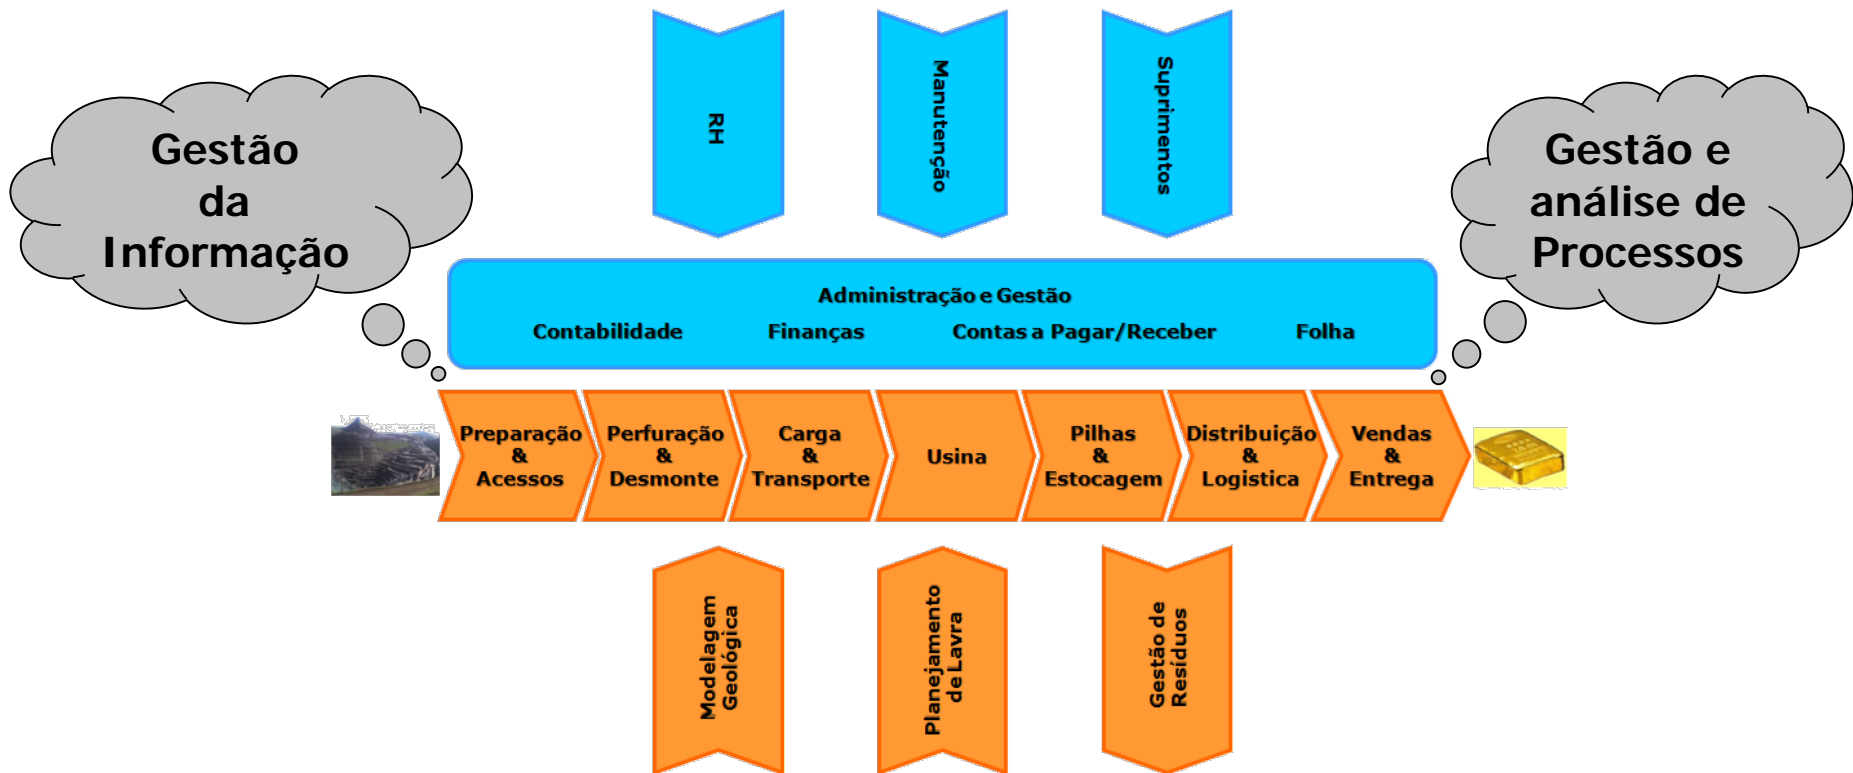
Gestão da Informação

RH

Manutenção

Suprimentos

Gestão e análise de Processos

Administração e Gestão
Contabilidade
Finanças
Contas a Pagar/Receber
Folha

Preparação & Acessos

Perfuração & Desmonte

Carga & Transporte

Usina

Pilhas & Estocagem

Distribuição & Logistica

Vendas & Entrega

Modelagem Geológica

Planejamento de Lavra

Gestão de Resíduos